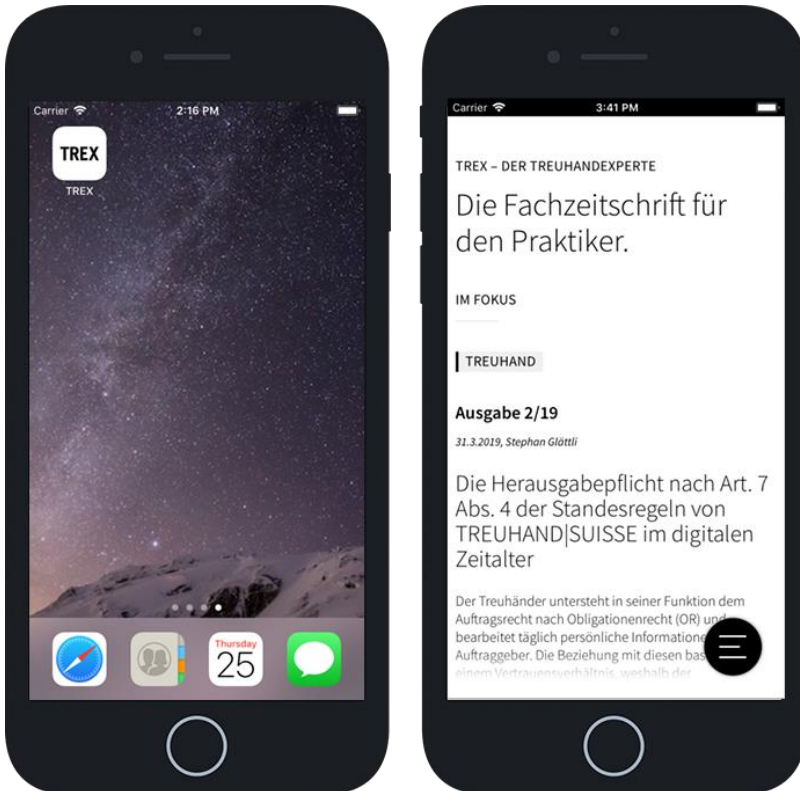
Carrier 2:16 PM

TREX
TREX

Thursday
25

Carrier 3:41 PM

TREX – DER TREUHANDEXPERTE

Die Fachzeitschrift für den Praktiker.

IM FOKUS

TREUHAND

Ausgabe 2/19

31.3.2019, Stephan Glättli

Die Herausgabepflicht nach Art. 7 Abs. 4 der Standesregeln von TREUHAND|SUISSE im digitalen Zeitalter

Der Treuhänder untersteht in seiner Funktion dem Auftragsrecht nach Obligationenrecht (OR) und bearbeitet täglich persönliche Informatione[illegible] Auftraggeber. Die Beziehung mit diesen bas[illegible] einem Vertrauensverhältnis, weshalb der